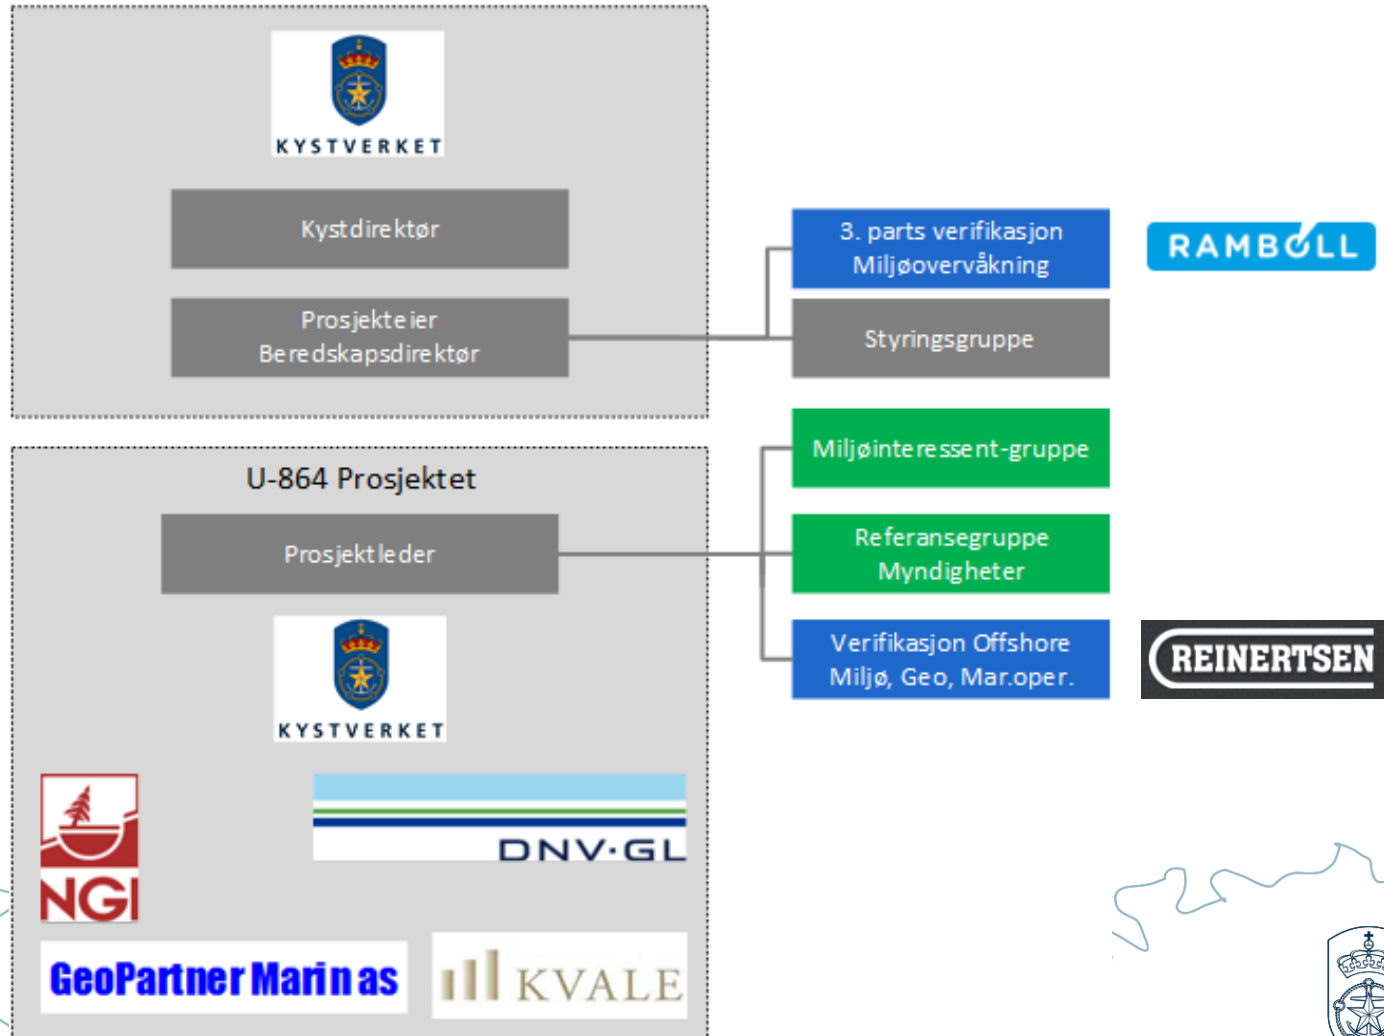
KYSTVERKET

Kystdirektør

Prosjekteier
Beredskapsdirektør

3. parts verifikasjon
Miljøovervåkning

RAMBØLL

Styringsgruppe

U-864 Prosjektet

Miljøinteressent-gruppe

Prosjektleder

Referansegruppe
Myndigheter

KYSTVERKET

Verifikasjon Offshore
Miljø, Geo, Mar.oper.

REINERTSEN

NGI

DNV·GL

GeoPartner Marin as

KVALE